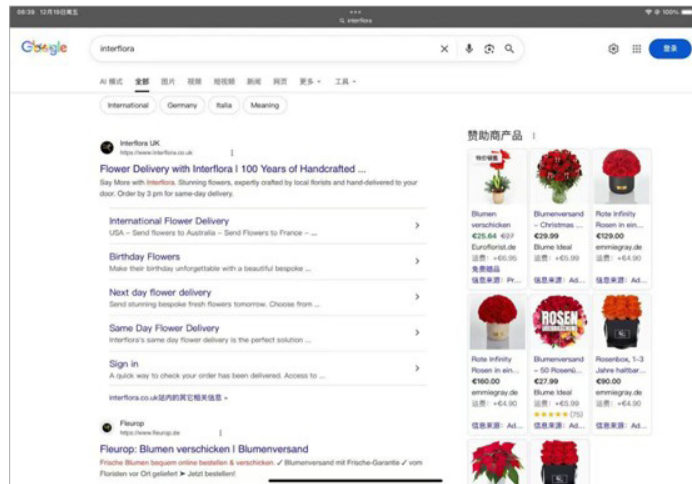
09:59 12月10日周五

interflora

100%

Google

interflora

登录

AI 模式 全部 图片 视频 短视频 新闻 网页 更多 工具

International Germany Italia Meaning

Interflora UK
https://www.interflora.co.uk

Flower Delivery with Interflora | 100 Years of Handcrafted ...

Say More with Interflora. Stunning flowers, expertly crafted by local florists and hand-delivered to your door. Order by 3 pm for same-day delivery.

International Flower Delivery
USA – Send flowers to Australia – Send Flowers to France – ...

Birthday Flowers
Make their birthday unforgettable with a beautiful bespoke ...

Next day flower delivery
Send stunning bespoke fresh flowers tomorrow. Choose from ...

Same Day Flower Delivery
Interflora's same day flower delivery is the perfect solution ...

Sign in
A quick way to check your order has been delivered. Access to ...

interflora.co.uk站内的其它相关信息 »

Fleurop
https://www.fleurop.de

Fleurop: Blumen verschicken | Blumenversand

Frische Blumen bequem online bestellen & verschicken. ✓ Blumenversand mit Frische-Garantie ✓ vom Floristen vor Ort geliefert ► Jetzt bestellen!

赞助商产品

特价销售

Blumen verschicken
€25.64 €27
Euroflorist.de
运费: +€6.95
免费赠品
信息来源: Pr...

Blumenversand – Christmas ...
€29.99
Blume Ideal
运费: +€5.99
信息来源: Ad...

Rote Infinity Rosen in ein...
€129.00
emmiegray.de
运费: +€4.90
信息来源: Ad...

Rote Infinity Rosen in ein...
€160.00
emmiegray.de
运费: +€4.90
信息来源: Ad...

ROSEN

Blumenversand – 50 Rosenü...
€27.99
Blume Ideal
运费: +€5.99
★★★★★ (75)
信息来源: Ad...

Rosenbox, 1–3 Jahre haltbar...
€90.00
emmiegray.de
运费: +€4.90
信息来源: Ad...